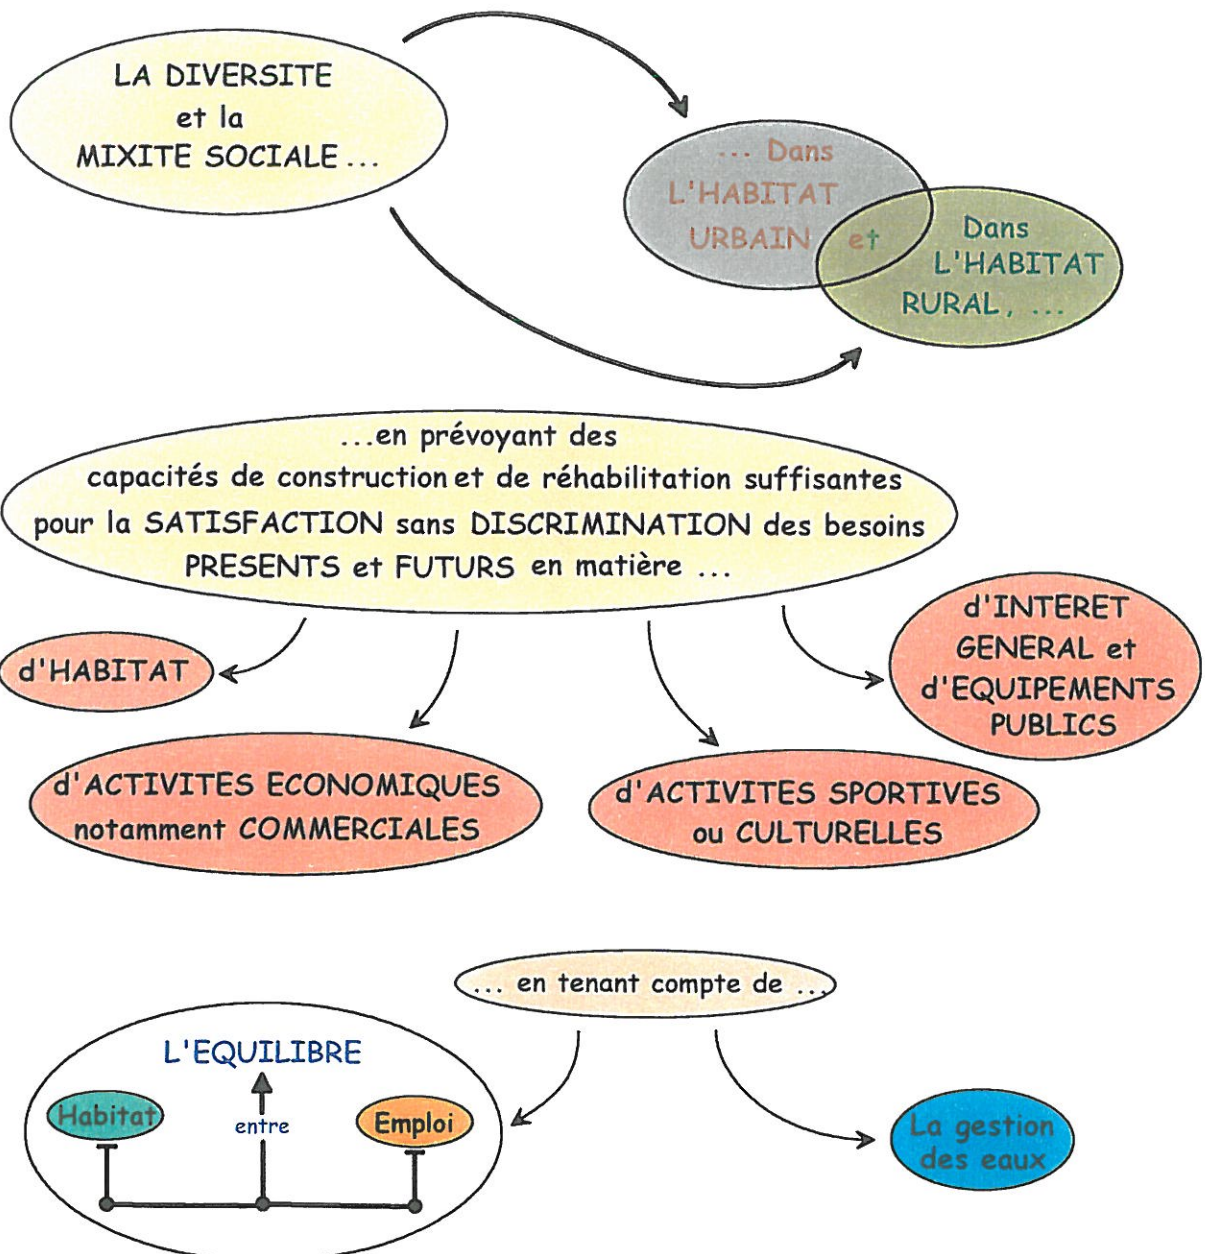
LA DIVERSITE et la MIXITE SOCIALE ...

... Dans L'HABITAT URBAIN

et

Dans L'HABITAT RURAL, ...

...en prévoyant des capacités de construction et de réhabilitation suffisantes pour la SATISFACTION sans DISCRIMINATION des besoins PRESENTS et FUTURS en matière ...

d'HABITAT

d'INTERET GENERAL et d'EQUIPEMENTS PUBLICS

d'ACTIVITES ECONOMIQUES notamment COMMERCIALES

d'ACTIVITES SPORTIVES ou CULTURELLES

... en tenant compte de ...

L'EQUILIBRE

Habitat

entre

Emploi

La gestion des eaux